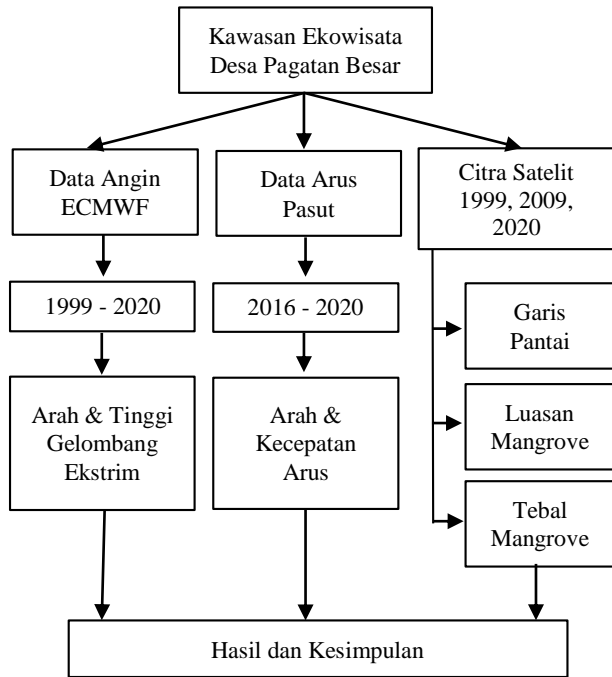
Kawasan Ekowisata Desa Pagatan Besar

Data Angin ECMWF

Data Arus Pasut

Citra Satelit 1999, 2009, 2020

1999 - 2020

2016 - 2020

Garis Pantai

Luasan Mangrove

Tebal Mangrove

Arah & Tinggi Gelombang Ekstrim

Arah & Kecepatan Arus

Hasil dan Kesimpulan